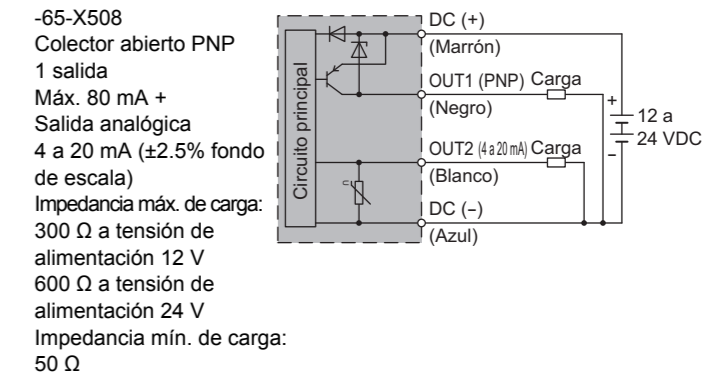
-65-X508
Colector abierto PNP
1 salida
Máx. 80 mA +
Salida analógica
4 a 20 mA (±2.5% fondo de escala)
Impedancia máx. de carga:
300 Ω a tensión de alimentación 12 V
600 Ω a tensión de alimentación 24 V
Impedancia mín. de carga:
50 Ω

Circuito principal

DC (+)
(Marrón)
OUT1 (PNP) Carga
(Negro)
OUT2 (4 a 20 mA) Carga
(Blanco)
DC (−)
(Azul)
+
−
12 a 24 VDC